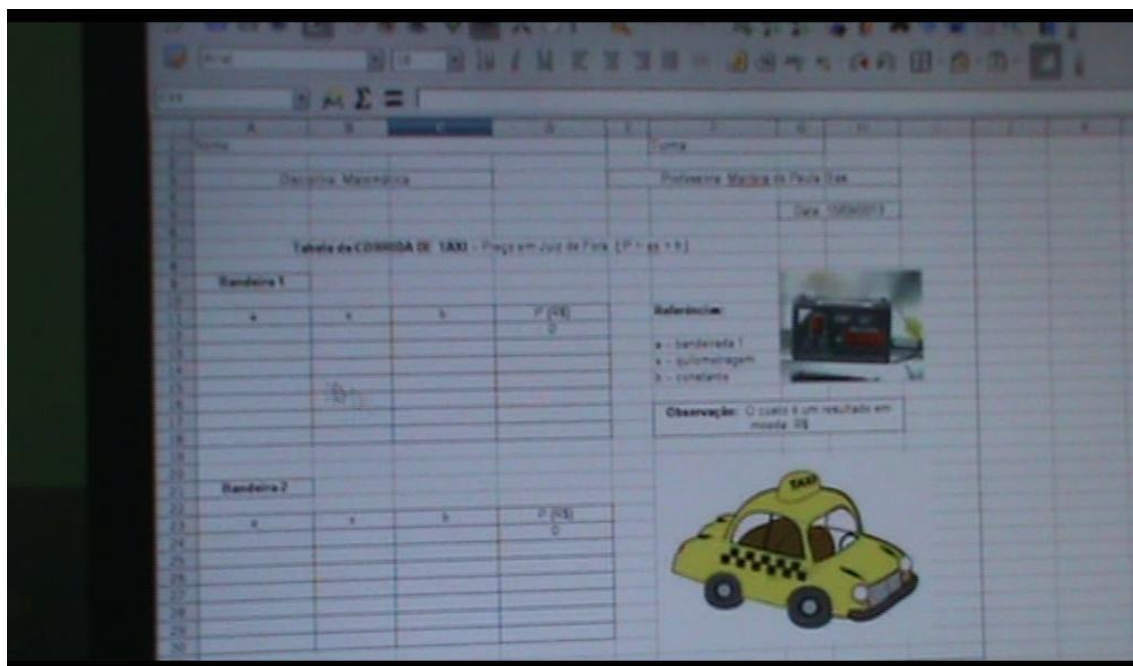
A B C D E F G H

Nome: Turma:

Disciplina: Matemática Professora: Mariana de Paula Silva

Data: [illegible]

Tabela da CORRIDA DE TAXI - Preço em Juiz de Fora ( P = ax + b )

Bandeira 1

| a | x | b | P (R$) |
|---|---|---|---|
| | | | 0 |
| | | | |
| | | | |
| | | | |
| | | | |
| | | | |

Referências:

a - bandeirada 1
x - quilometragem
b - constante

Observação: O custo é um resultado em moeda R$

Bandeira 2

| a | x | b | P (R$) |
|---|---|---|---|
| | | | 0 |
| | | | |
| | | | |
| | | | |
| | | | |
| | | | |

TAXI